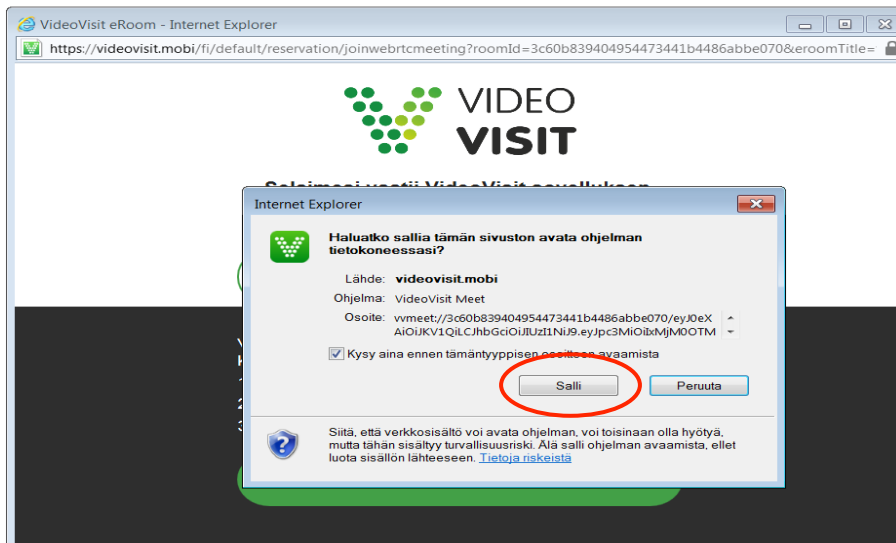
VideoVisit eRoom - Internet Explorer

https://videovisit.mobi/fi/default/reservation/joinwebrtcmeeting?roomId=3c60b839404954473441b4486abbe070&eroomTitle=

VIDEO VISIT

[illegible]

Internet Explorer

Haluatko sallia tämän sivuston avata ohjelman tietokoneessasi?

Lähde: videovisit.mobi
Ohjelma: VideoVisit Meet
Osoite: vvmeet://3c60b839404954473441b4486abbe070/eyJ0eXAiOiJKV1QiLCJhbGciOiJIUzI1NiJ9.eyJpc3MiOiIxMjM0OTM

Kysy aina ennen tämäntyyppisen osoitteen avaamista

Salli
Peruuta

Siitä, että verkkosisältö voi avata ohjelman, voi toisinaan olla hyötyä, mutta tähän sisältyy turvallisuusriski. Älä salli ohjelman avaamista, ellet luota sisällön lähteeseen. Tietoja riskeistä